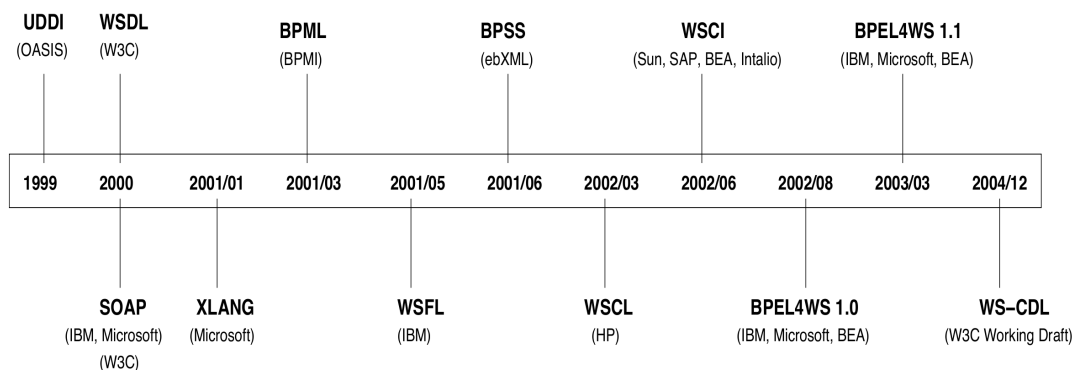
UDDI
(OASIS)

WSDL
(W3C)

BPML
(BPMI)

BPSS
(ebXML)

WSCI
(Sun, SAP, BEA, Intalio)

BPEL4WS 1.1
(IBM, Microsoft, BEA)

1999 2000 2001/01 2001/03 2001/05 2001/06 2002/03 2002/06 2002/08 2003/03 2004/12

SOAP
(IBM, Microsoft)
(W3C)

XLANG
(Microsoft)

WSFL
(IBM)

WSCL
(HP)

BPEL4WS 1.0
(IBM, Microsoft, BEA)

WS-CDL
(W3C Working Draft)